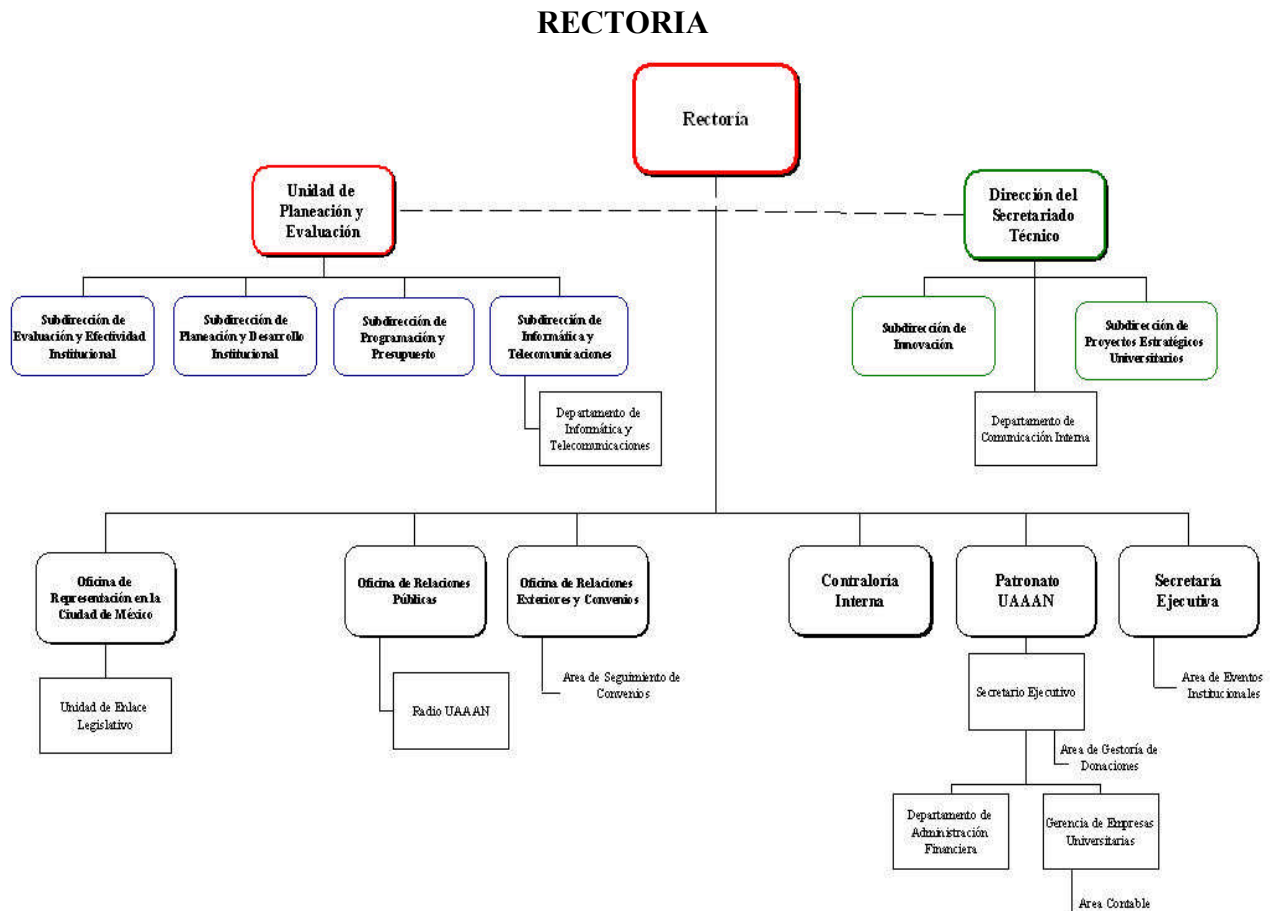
RECTORIA

Rectoría

Unidad de Planeación y Evaluación

Dirección del Secretariado Técnico

Subdirección de Evaluación y Efectividad Institucional

Subdirección de Planeación y Desarrollo Institucional

Subdirección de Programación y Presupuesto

Subdirección de Informática y Telecomunicaciones

Departamento de Informática y Telecomunicaciones

Subdirección de Innovación

Departamento de Comunicación Interna

Subdirección de Proyectos Estratégicos Universitarios

Oficina de Representación en la Ciudad de México

Unidad de Enlace Legislativo

Oficina de Relaciones Públicas

Radio UAAAN

Oficina de Relaciones Exteriores y Convenios

Area de Seguimiento de Convenios

Contraloría Interna

Patronato UAAAN

Secretario Ejecutivo

Area de Gestoría de Donaciones

Departamento de Administración Financiera

Gerencia de Empresas Universitarias

Area Contable

Secretaría Ejecutiva

Area de Eventos Institucionales